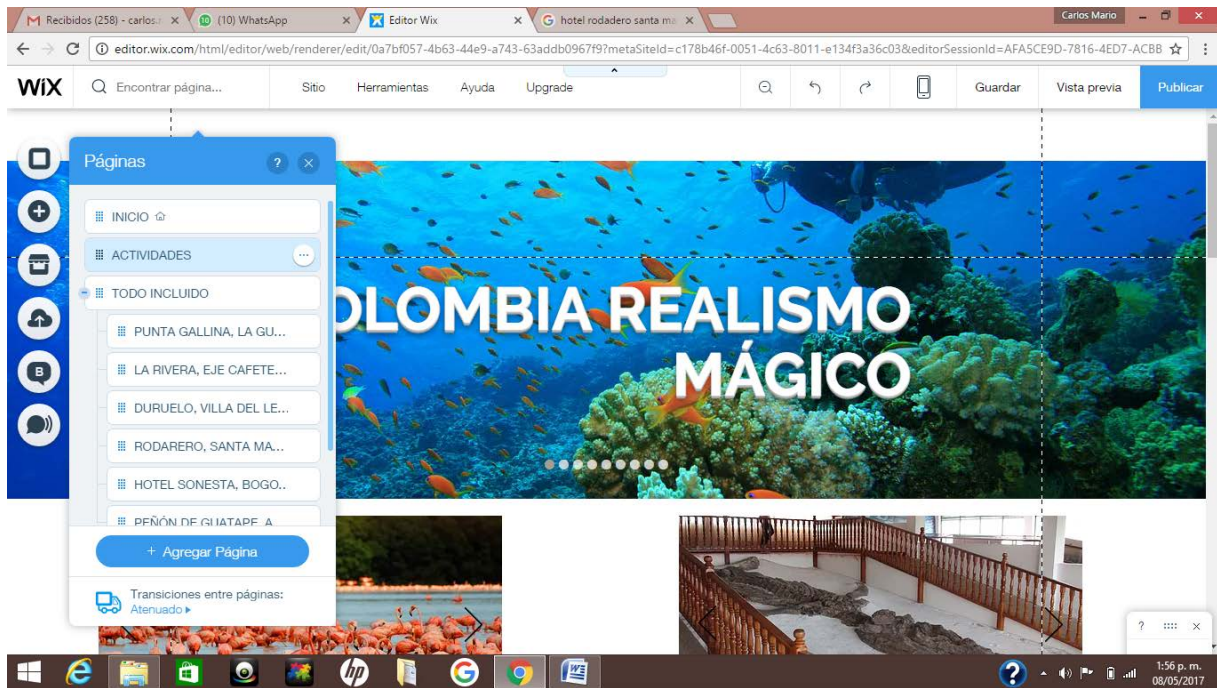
Recibidos (258) - carlos. ×
(10) WhatsApp ×
Editor Wix ×
hotel rodadero santa ma ×
Carlos Mario

editor.wix.com/html/editor/web/renderer/edit/0a7bf057-4b63-44e9-a743-63addb0967f9?metaSiteId=c178b46f-0051-4c63-8011-e134f3a36c03&editorSessionId=AFA5CE9D-7816-4ED7-ACBB

WiX Encontrar página... Sitio Herramientas Ayuda Upgrade Guardar Vista previa Publicar

Páginas
INICIO
ACTIVIDADES
TODO INCLUIDO
PUNTA GALLINA, LA GU...
LA RIVERA, EJE CAFETE...
DURUELO, VILLA DEL LE...
RODARERO, SANTA MA...
HOTEL SONESTA, BOGO..
PEÑON DE GUATAPE, A
+ Agregar Página
Transiciones entre páginas:
Atenuado

OLOMBIA REALISMO MÁGICO

1:56 p. m.
08/05/2017